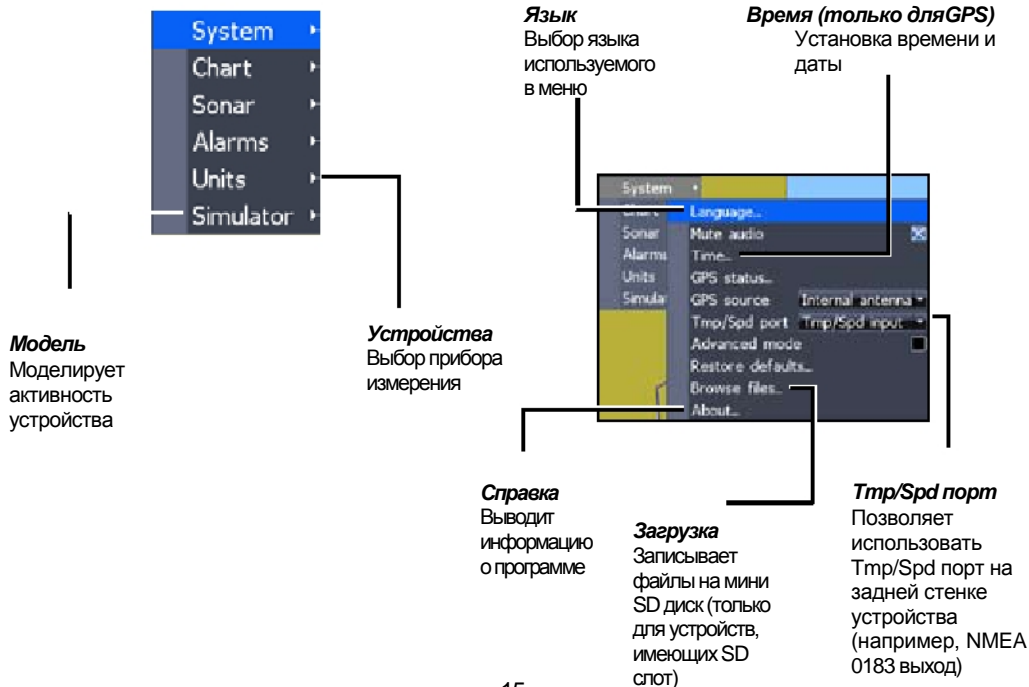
System
Chart
Sonar
Alarms
Units
Simulator

Язык
Выбор языка используемого в меню

Время (только дляGPS)
Установка времени и даты

System
Chart
Sonar
Alarms
Units
Simulator
Language...
Mute audio
Time...
GPS status...
GPS source Internal antenna
Tmp/Spd port Tmp/Spd input
Advanced mode
Restore defaults...
Browse files...
About...

Модель
Моделирует активность устройства

Устройства
Выбор прибора измерения

Справка
Выводит информацию о программе

Загрузка
Записывает файлы на мини SD диск (только для устройств, имеющих SD слот)

Tmp/Spd порт
Позволяет использовать Tmp/Spd порт на задней стенке устройства (например, NMEA 0183 выход)

15